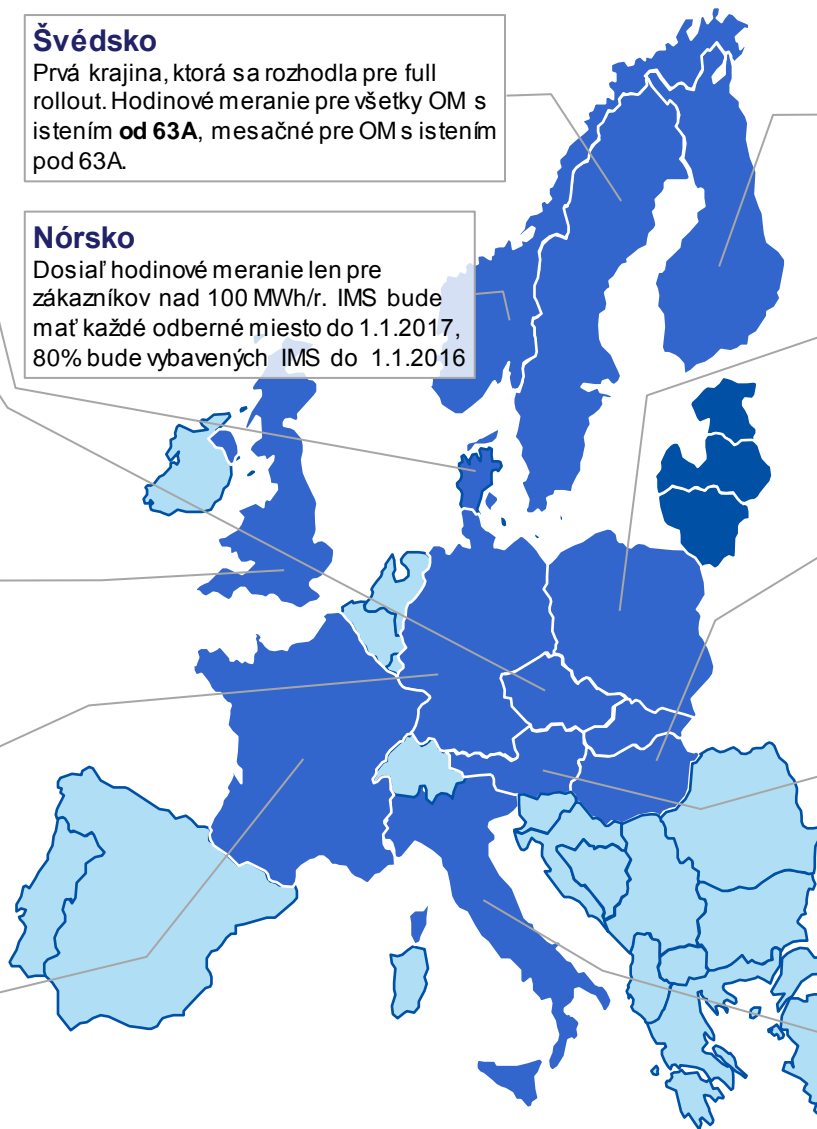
**Švédsko**
Prvá krajina, ktorá sa rozhodla pre full rollout. Hodinové meranie pre všetky OM s istením **od 63A**, mesačné pre OM s istením pod 63A.

**Nórsko**
Dosiaľ hodinové meranie len pre zákazníkov nad 100 MWh/r. IMS bude mať každé odberné miesto do 1.1.2017, 80% bude vybavených IMS do 1.1.2016